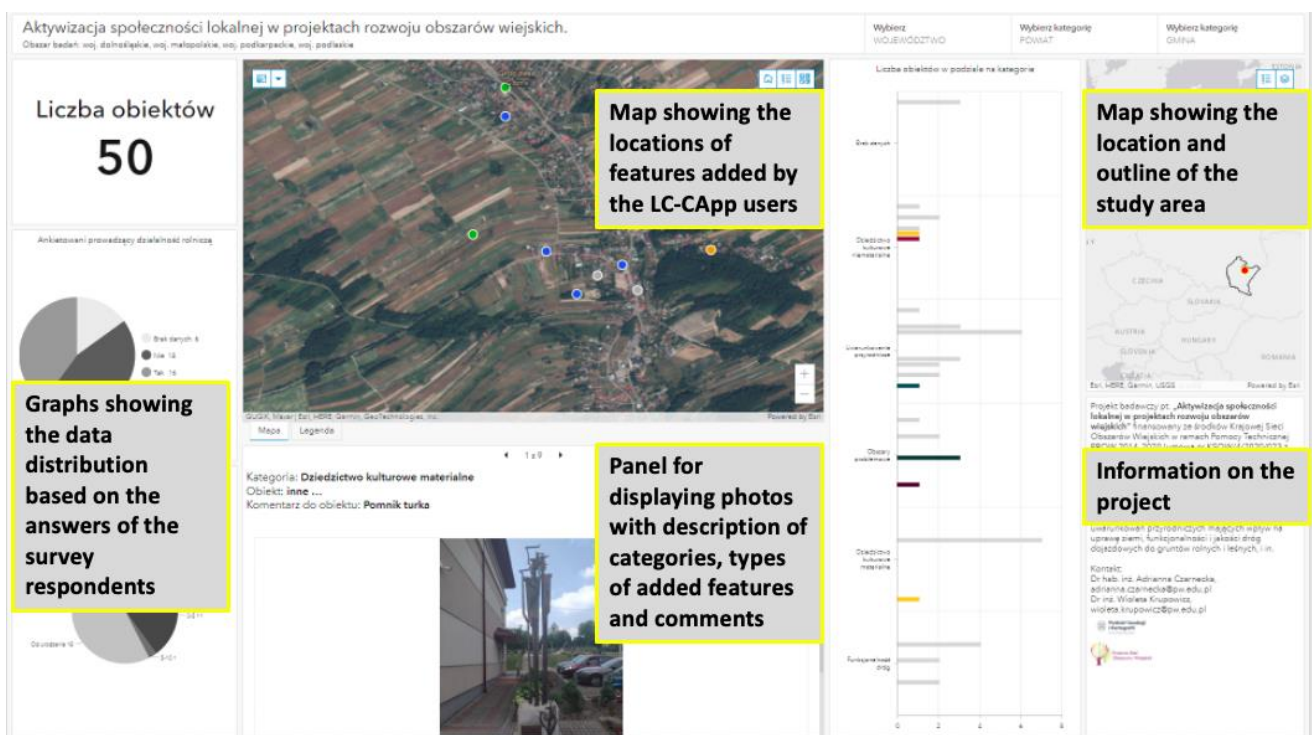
Aktywizacja społeczności lokalnej w projektach rozwoju obszarów wiejskich.
Obszar badań: woj. dolnośląskie, woj. małopolskie, woj. podkarpackie, woj. podlaskie

Wybierz
WOJEWÓDZTWO

Wybierz kategorię
POWIAT

Wybierz kategorię
GMINA

Liczba obiektów
50

Ankietowani prowadzący działalność rolniczą

Brak danych: 6
Nie: 13
Tak: 16

Graphs showing the data distribution based on the answers of the survey respondents

Map showing the locations of features added by the LC-CApp users

GUGiK, Maxar | Esri, HERE, Garmin, GeoTechnologies, Inc.
Powered by Esri

Mapa
Legenda

1 z 9

Kategoria: Dziedzictwo kulturowe materialne
Obiekt: inne ...
Komentarz do obiektu: Pomnik turka

Panel for displaying photos with description of categories, types of added features and comments

Liczba obiektów w podziale na kategorie

Brak danych

Dziedzictwo kulturowe niematerialne

Uwarunkowania przyrodnicze

Obszary problemowe

Dziedzictwo kulturowe materialne

Funkcjonalność dróg

0
2
4
6

Map showing the location and outline of the study area

CZECHIA
SLOVAKIA
AUSTRIA
HUNGARY
SLOVENIA
ROMANIA
CROATIA
Esri, HERE, Garmin, USGS
Powered by Esri

Projekt badawczy pt. „Aktywizacja społeczności lokalnej w projektach rozwoju obszarów wiejskich" finansowany ze środków Krajowej Sieci Obszarów Wiejskich w ramach Pomocy Technicznej

Information on the project

uwarunkowań przyrodniczych mających wpływ na uprawę ziemi, funkcjonalności i jakości dróg dojazdowych do gruntów rolnych i leśnych, i in.

Kontakt:
Dr hab. inż. Adrianna Czarnecka, adrianna.czarnecka@pw.edu.pl
Dr inż. Wioleta Krupowicz, wioleta.krupowicz@pw.edu.pl